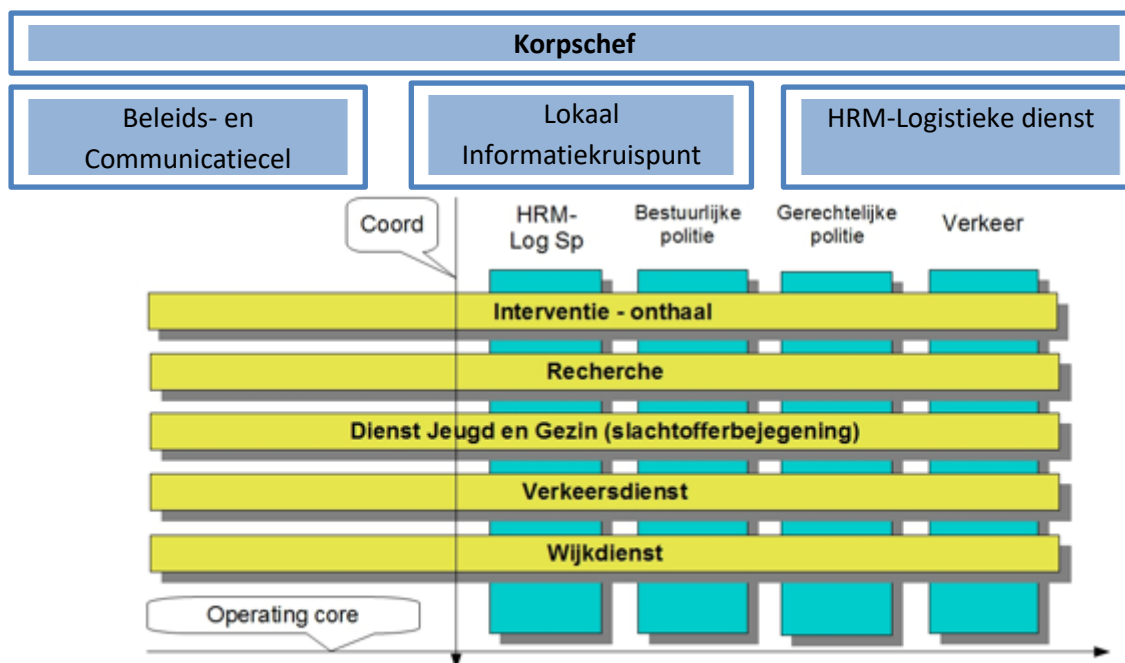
Korpschef

Beleids- en Communicatiecel

Lokaal Informatiekruispunt

HRM-Logistieke dienst

Coord

HRM-Log Sp

Bestuurlijke politie

Gerechtelijke politie

Verkeer

Interventie - onthaal

Recherche

Dienst Jeugd en Gezin (slachtofferbejegening)

Verkeersdienst

Wijkdienst

Operating core